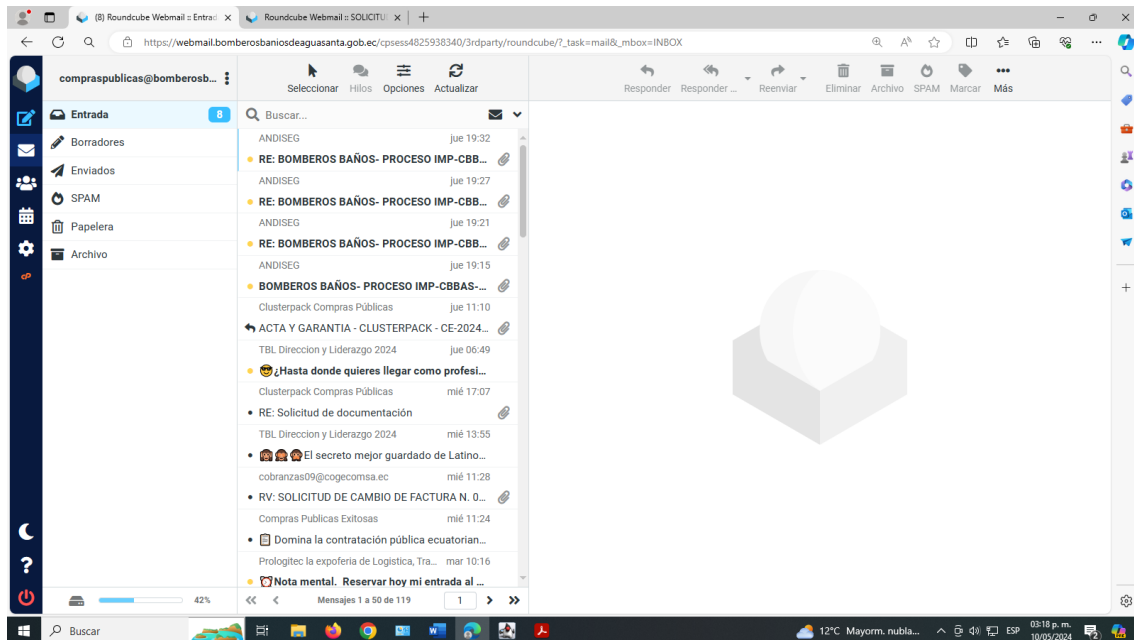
(8) Roundcube Webmail :: Entrad ×
Roundcube Webmail :: SOLICITU ×

https://webmail.bomberosbaniosdeaguasanta.gob.ec/cpsess4825938340/3rdparty/roundcube/?_task=mail&_mbox=INBOX

comprapublicas@bomberosb...

Seleccionar Hilos Opciones Actualizar

Responder Responder ... Reenviar Eliminar Archivo SPAM Marcar Más

Entrada 8
Borradores
Enviados
SPAM
Papelera
Archivo

Buscar...

ANDISEG jue 19:32
RE: BOMBEROS BAÑOS- PROCESO IMP-CBB...
ANDISEG jue 19:27
RE: BOMBEROS BAÑOS- PROCESO IMP-CBB...
ANDISEG jue 19:21
RE: BOMBEROS BAÑOS- PROCESO IMP-CBB...
ANDISEG jue 19:15
BOMBEROS BAÑOS- PROCESO IMP-CBBAS-...
Clusterpack Compras Públicas jue 11:10
ACTA Y GARANTIA - CLUSTERPACK - CE-2024...
TBL Direccion y Liderazgo 2024 jue 06:49
¿Hasta donde quieres llegar como profesi...
Clusterpack Compras Públicas mié 17:07
RE: Solicitud de documentación
TBL Direccion y Liderazgo 2024 mié 13:55
El secreto mejor guardado de Latino...
cobranzas09@cogecomsa.ec mié 11:28
RV: SOLICITUD DE CAMBIO DE FACTURA N. 0...
Compras Publicas Exitosas mié 11:24
Domina la contratación pública ecuatorian...
Prologitec la expoferia de Logistica, Tra... mar 10:16
Nota mental. Reservar hoy mi entrada al ...

42%
Mensajes 1 a 50 de 119 1

Buscar
12°C Mayorm. nubla... ESP 03:18 p. m. 10/05/2024